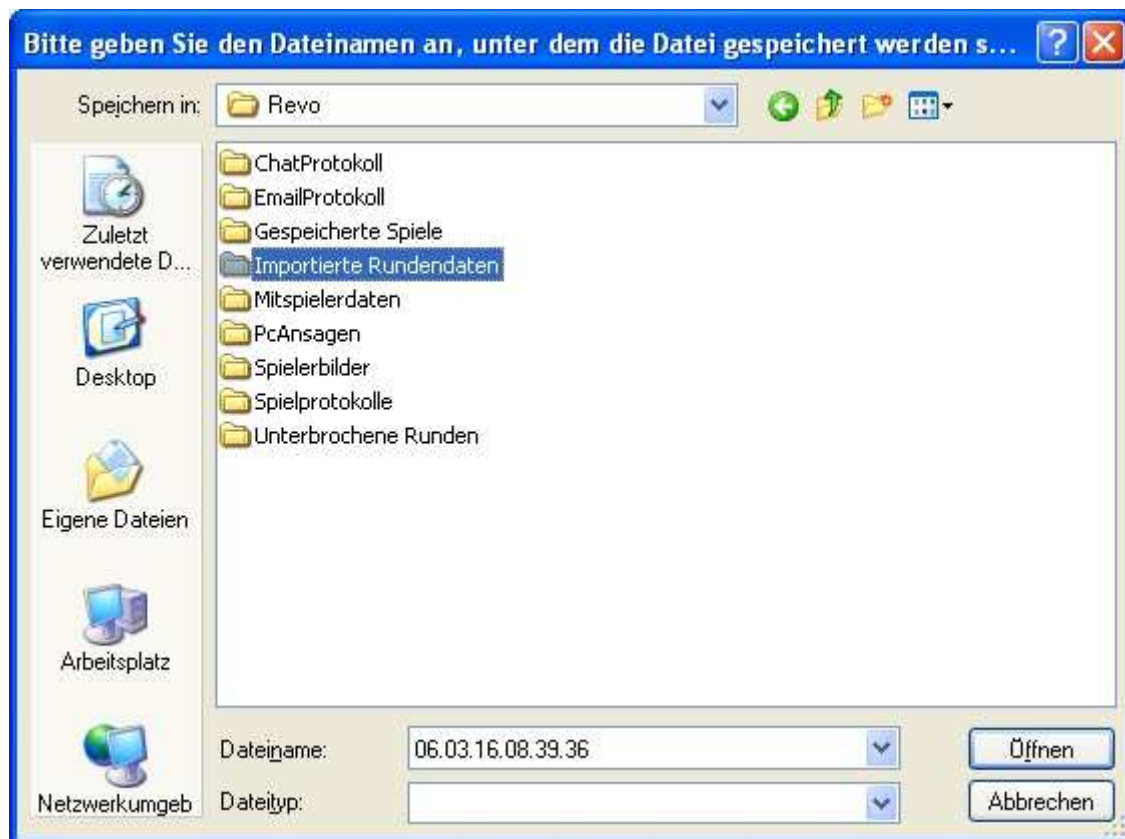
Bitte geben Sie den Dateinamen an, unter dem die Datei gespeichert werden s...

Speichern in: Revo

Zuletzt verwendete D...

Desktop

Eigene Dateien

Arbeitsplatz

Netzwerkumgeb

ChatProtokoll
EmailProtokoll
Gespeicherte Spiele
Importierte Rundendaten
Mitspielerdaten
PcAnsagen
Spielerbilder
Spielprotokolle
Unterbrochene Runden

Dateiname: 06.03.16.08.39.36

Dateityp:

Öffnen

Abbrechen